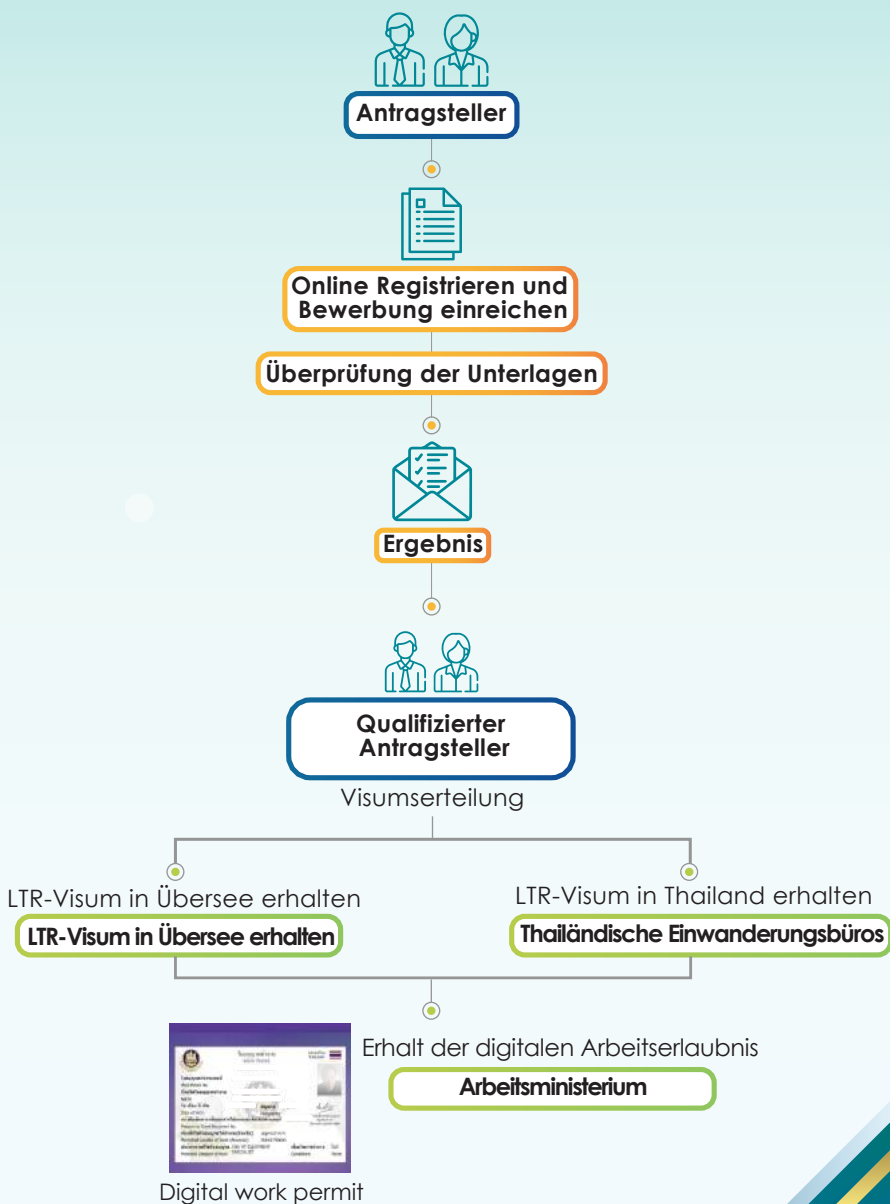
Antragsteller

Online Registrieren und Bewerbung einreichen

Überprüfung der Unterlagen

Ergebnis

Qualifizierter Antragsteller

Visumserteilung

LTR-Visum in Übersee erhalten

LTR-Visum in Übersee erhalten

LTR-Visum in Thailand erhalten

Thailändische Einwanderungsbüros

Erhalt der digitalen Arbeitserlaubnis

Arbeitsministerium

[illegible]

Digital work permit